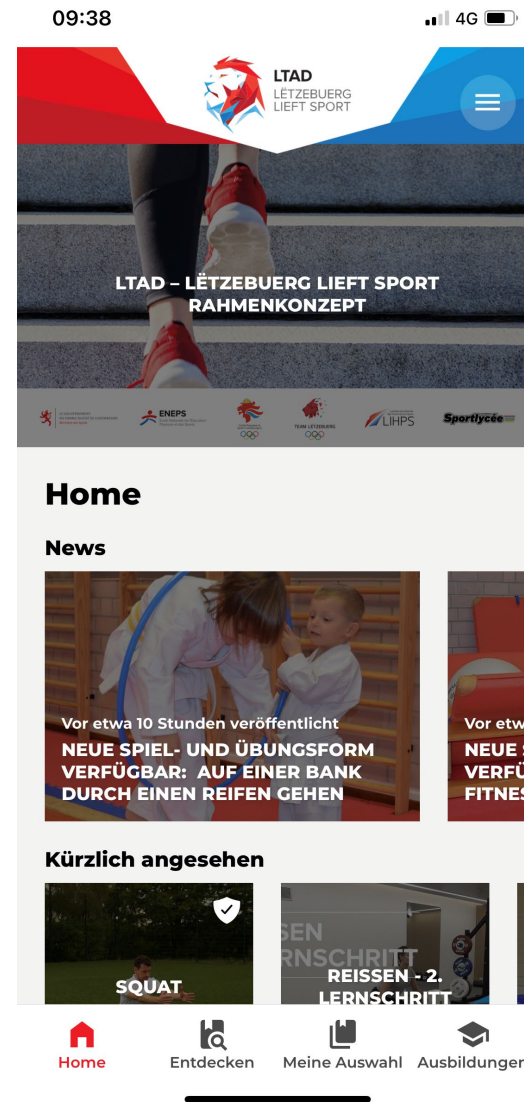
09:38

4G

LTAD
LËTZEBUERG
LIEFT SPORT

LTAD – LËTZEBUERG LIEFT SPORT RAHMENKONZEPT

ENEPS

TEAM LËTZEBUERG

LIHPS

Sportlycée

Home

News

Vor etwa 10 Stunden veröffentlicht
NEUE SPIEL- UND ÜBUNGSFORM VERFÜGBAR: AUF EINER BANK DURCH EINEN REIFEN GEHEN

Vor etw
NEUE S
VERFÜ
FITNES

Kürzlich angesehen

SQUAT

SEN
RNSCHRITT
REISSEN - 2. LERNSCHRITT

Home
Entdecken
Meine Auswahl
Ausbildunger